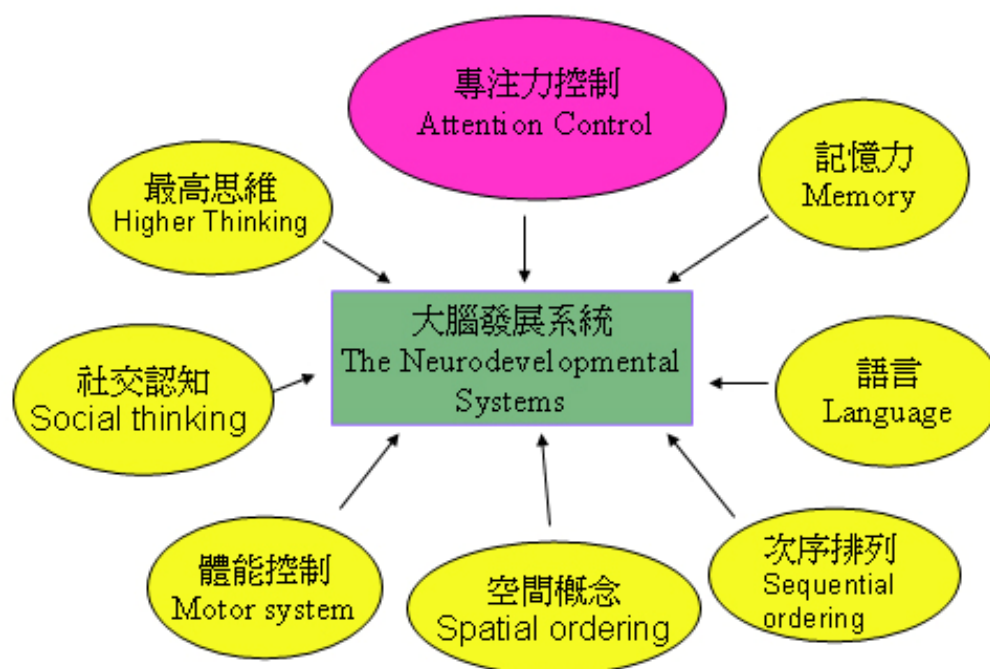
專注力控制
Attention Control

最高思維
Higher Thinking

記憶力
Memory

大腦發展系統
The Neurodevelopmental Systems

社交認知
Social thinking

語言
Language

體能控制
Motor system

空間概念
Spatial ordering

次序排列
Sequential ordering